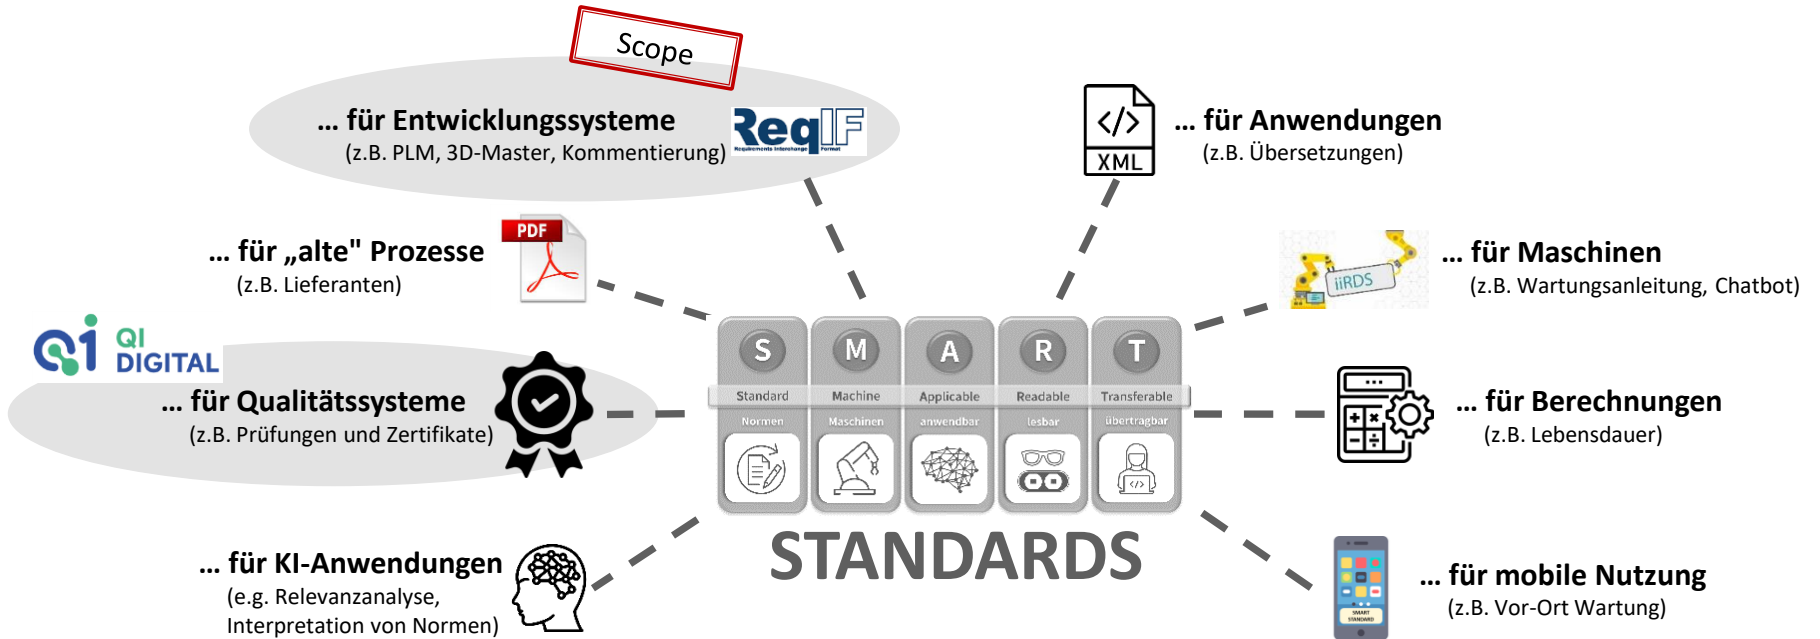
Scope

… für Entwicklungssysteme
(z.B. PLM, 3D-Master, Kommentierung)

ReqIF

XML

… für Anwendungen
(z.B. Übersetzungen)

PDF

… für „alte" Prozesse
(z.B. Lieferanten)

iiRDS

… für Maschinen
(z.B. Wartungsanleitung, Chatbot)

QI DIGITAL

… für Qualitätssysteme
(z.B. Prüfungen und Zertifikate)

| S | M | A | R | T |
|---|---|---|---|---|
| Standard | Machine | Applicable | Readable | Transferable |
| Normen | Maschinen | anwendbar | lesbar | übertragbar |

… für Berechnungen
(z.B. Lebensdauer)

STANDARDS

… für KI-Anwendungen
(e.g. Relevanzanalyse, Interpretation von Normen)

… für mobile Nutzung
(z.B. Vor-Ort Wartung)